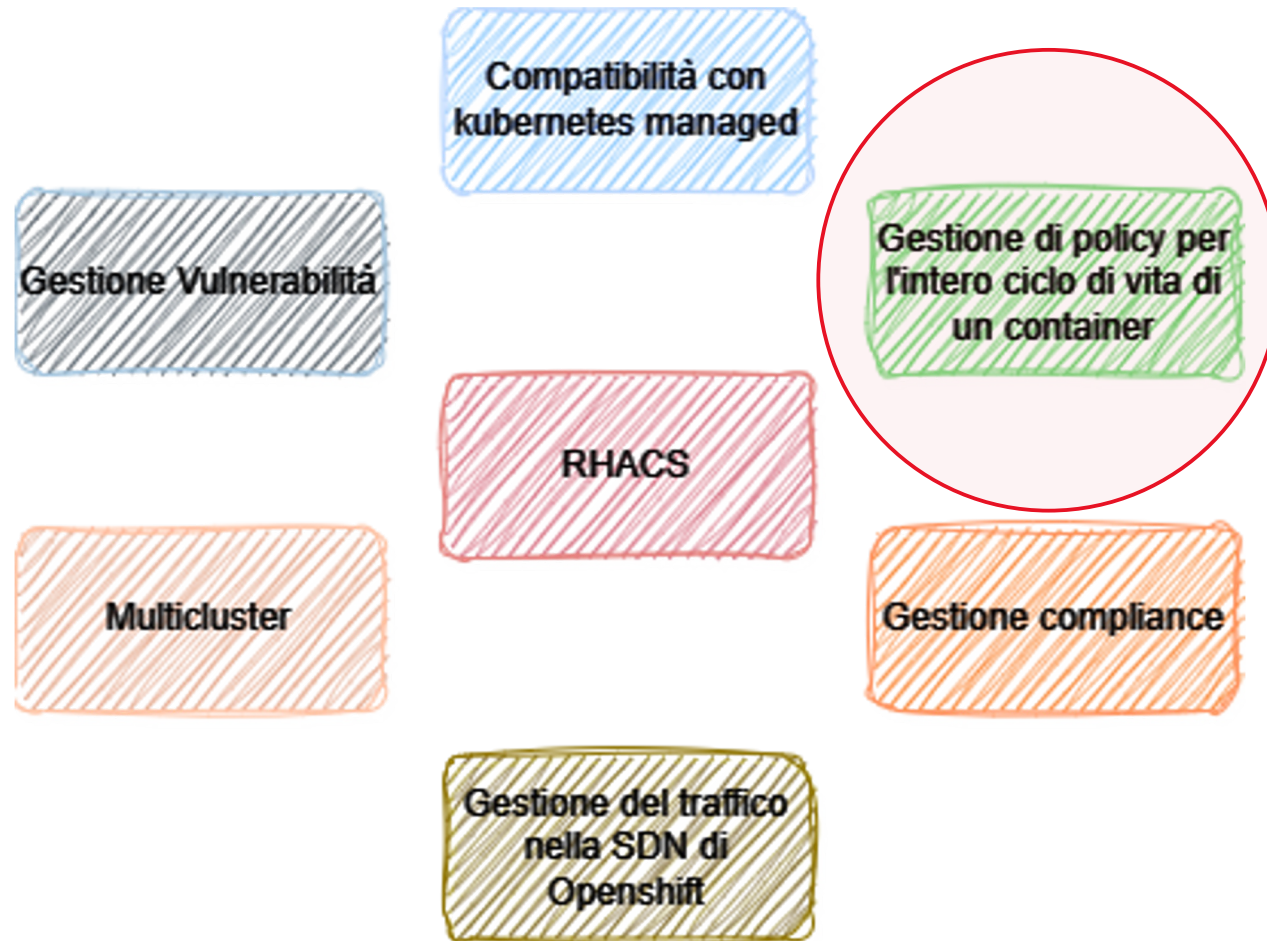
Compatibilità con kubernetes managed

Gestione Vulnerabilità

Gestione di policy per l'intero ciclo di vita di un container

RHACS

Multicluster

Gestione compliance

Gestione del traffico nella SDN di Openshift